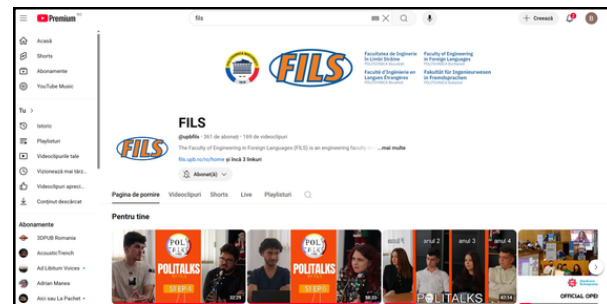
Premium RO

fils

Creează

B

Acasă

Shorts

Abonamente

YouTube Music

Tu >

Istoric

Playlisturi

Videoclipurile tale

Vizionează mai târz...

Videoclipuri apreci...

Conținut descărcat

Abonamente

3DPUB Romania

AcousticTrench

Ad Libitum Voices

Adrian Manea

Aici sau La Pachet

FILS

Facultatea de Inginerie în Limbi Străine POLITEHNICA București

Faculty of Engineering in Foreign Languages POLITEHNICA Bucharest

Facultă d'Ingénierie en Langues Étrangères POLITEHNICA Bucarest

Fakultät für Ingenieurwesen in Fremdsprachen POLITEHNICA Bukarest

FILS

FILS

@upbfils · 361 de abonați · 169 de videoclipuri

The Faculty of Engineering in Foreign Languages (FILS) is an engineering faculty in ...mai multe

fils.upb.ro/ro/home și încă 3 linkuri

Abonat(ă)

Pagina de pornire Videoclipuri Shorts Live Playlisturi

Pentru tine

POLITALKS

S1 EP 6

22:29

POLITALKS

S1 EP 5

38:33

anul 2 anul 3 anul 4

POLITALKS

47:14

OFFICIAL OPE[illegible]